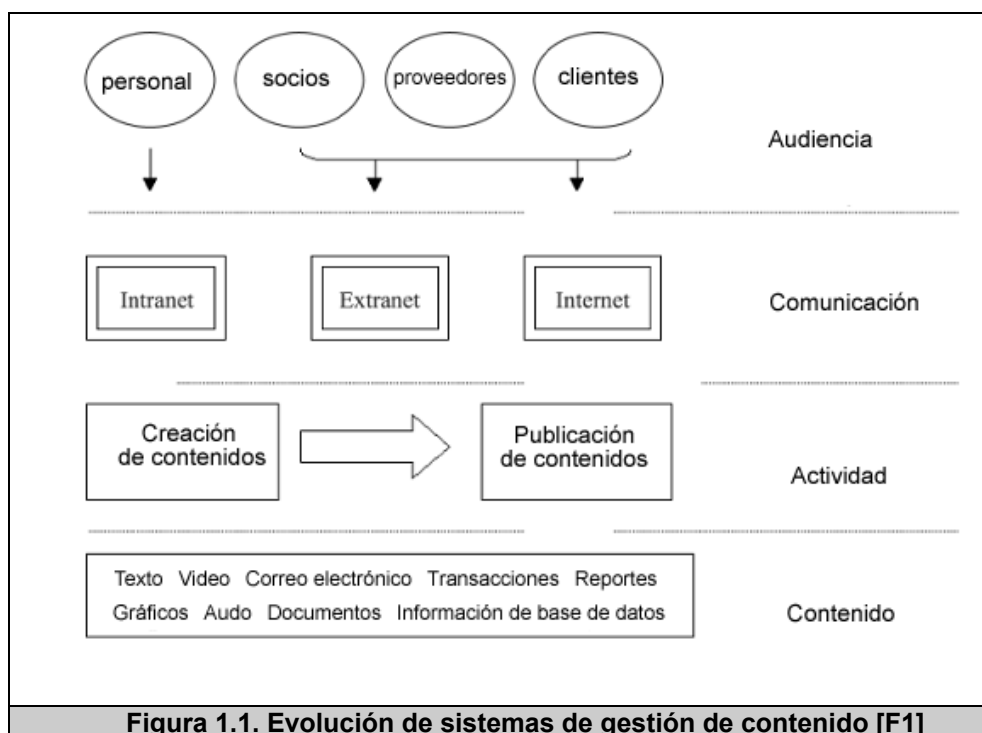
personal
socios
proveedores
clientes

Audiencia

Intranet
Extranet
Internet

Comunicación

Creación de contenidos

Publicación de contenidos

Actividad

Texto Video Correo electrónico Transacciones Reportes
Gráficos Audo Documentos Información de base de datos

Contenido

Figura 1.1. Evolución de sistemas de gestión de contenido [F1]